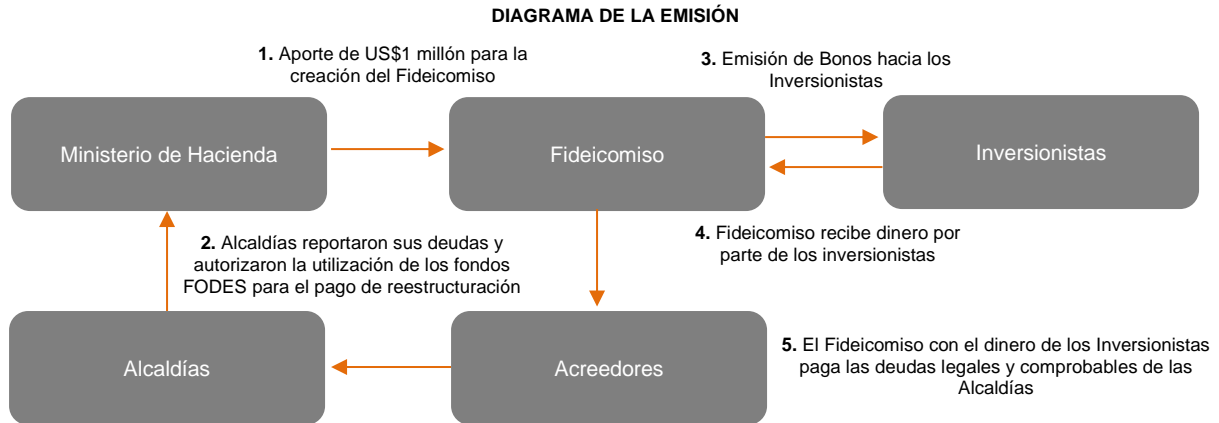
DIAGRAMA DE LA EMISIÓN

1. Aporte de US$1 millón para la creación del Fideicomiso

3. Emisión de Bonos hacia los Inversionistas

Ministerio de Hacienda

Fideicomiso

Inversionistas

2. Alcaldías reportaron sus deudas y autorizaron la utilización de los fondos FODES para el pago de reestructuración

4. Fideicomiso recibe dinero por parte de los inversionistas

Alcaldías

Acreedores

5. El Fideicomiso con el dinero de los Inversionistas paga las deudas legales y comprobables de las Alcaldías